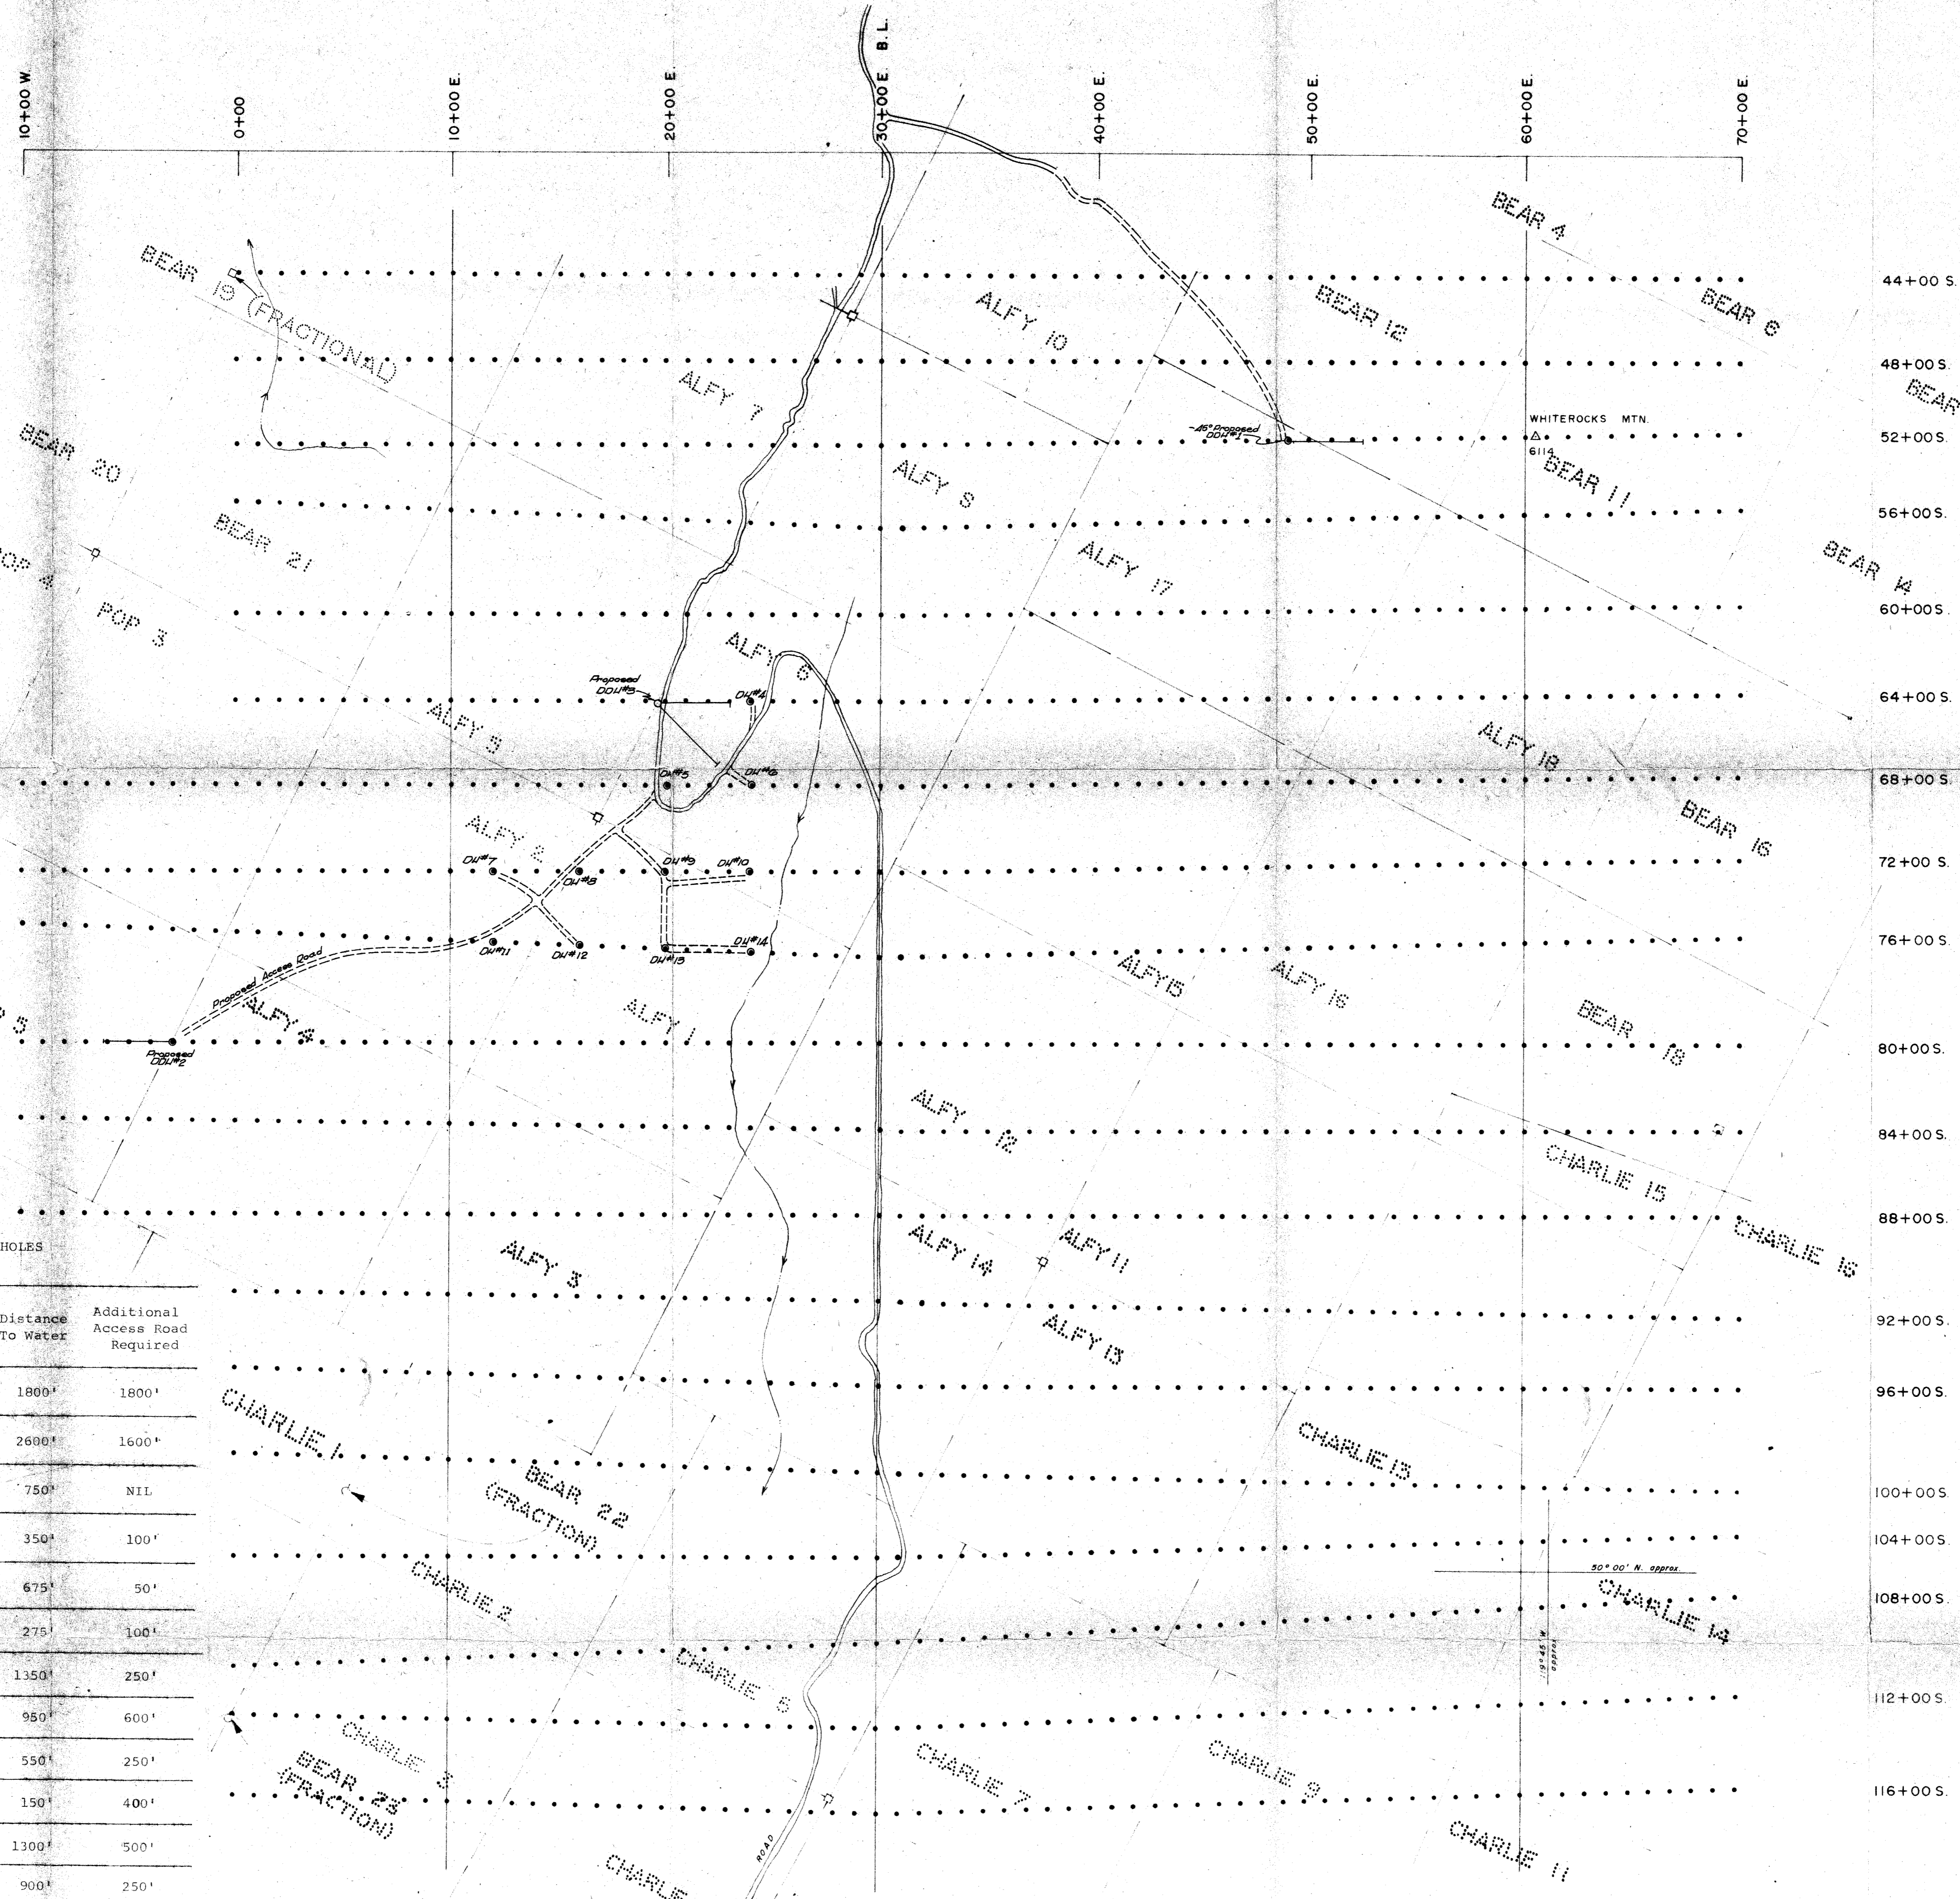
10+00 W.
0+00
10+00 E.
20+00 E.
30+00 E. B.L.
40+00 E.
50+00 E.
60+00 E.
70+00 E.

BEAR 4
BEAR 19 (FRACTIONAL)
ALFY 10
BEAR 12
BEAR 6
44+00 S.
48+00 S.
BEAR
ALFY 7
45° Proposed DDH#1
WHITEROCKS MTN.
6114
52+00 S.
BEAR 20
BEAR 11
ALFY 8
56+00 S.
BEAR 21
ALFY 17
BEAR 14
OP 4
POP 3
60+00 S.
ALFY 6
Proposed DDH#3
DH#4
64+00 S.
ALFY 5
ALFY 18
DH#5
DH#6
68+00 S.
BEAR 16
ALFY 2
DH#7
DH#8
DH#9
DH#10
72+00 S.
DH#11
DH#12
DH#13
DH#14
76+00 S.
ALFY 15
ALFY 16
Proposed Access Road
BEAR 18
ALFY 4
ALFY 1
P 5
Proposed DDH#2
80+00 S.
ALFY 12
84+00 S.
CHARLIE 15
88+00 S.
CHARLIE 16
ALFY 14
ALFY 11
ALFY 3
HOLES
92+00 S.
ALFY 13

| Distance To Water | Additional Access Road Required |
|---|---|
| 1800' | 1800' |
| 2600' | 1600' |
| 750' | NIL |
| 350' | 100' |
| 675' | 50' |
| 275' | 100' |
| 1350' | 250' |
| 950' | 600' |
| 550' | 250' |
| 150' | 400' |
| 1300' | 500' |
| 900' | 250' |

96+00 S.
CHARLIE 1
CHARLIE 13
BEAR 22 (FRACTION)
100+00 S.
104+00 S.
CHARLIE 2
50° 00' N. approx.
108+00 S.
CHARLIE 14
119°45' W. approx.
CHARLIE 6
112+00 S.
CHARLIE 3
BEAR 23 (FRACTION)
CHARLIE 7
CHARLIE 9
116+00 S.
ROAD
CHARLIE 11
CHARLIE